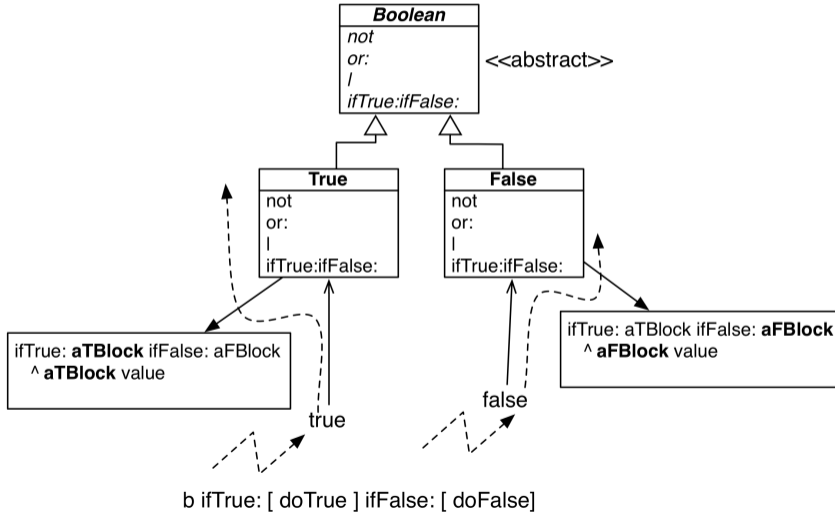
Boolean
not
or:
|
ifTrue:ifFalse:

<<abstract>>

True
not
or:
|
ifTrue:ifFalse:

False
not
or:
|
ifTrue:ifFalse:

ifTrue: **aTBlock** ifFalse: aFBlock
^ **aTBlock** value

ifTrue: aTBlock ifFalse: **aFBlock**
^ **aFBlock** value

true

false

b ifTrue: [ doTrue ] ifFalse: [ doFalse]